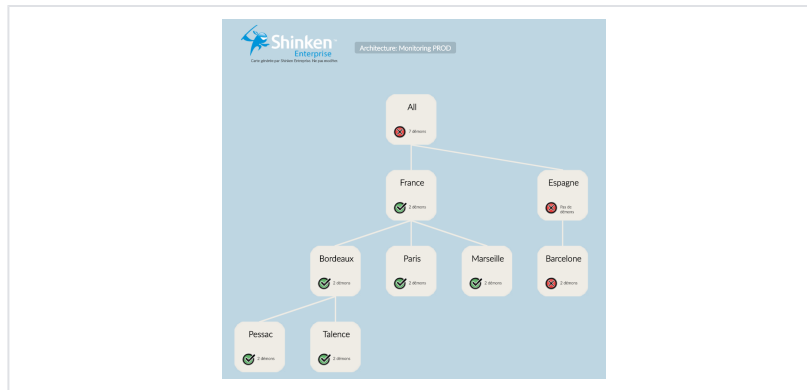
Shinken Enterprise

Carte générée par Shinken Enterprise. Ne pas modifier.

Architecture: Monitoring PROD

All

7 démons

France

2 démons

Espagne

Pas de démons

Bordeaux

2 démons

Paris

2 démons

Marseille

2 démons

Barcelone

2 démons

Pessac

2 démons

Talence

2 démons